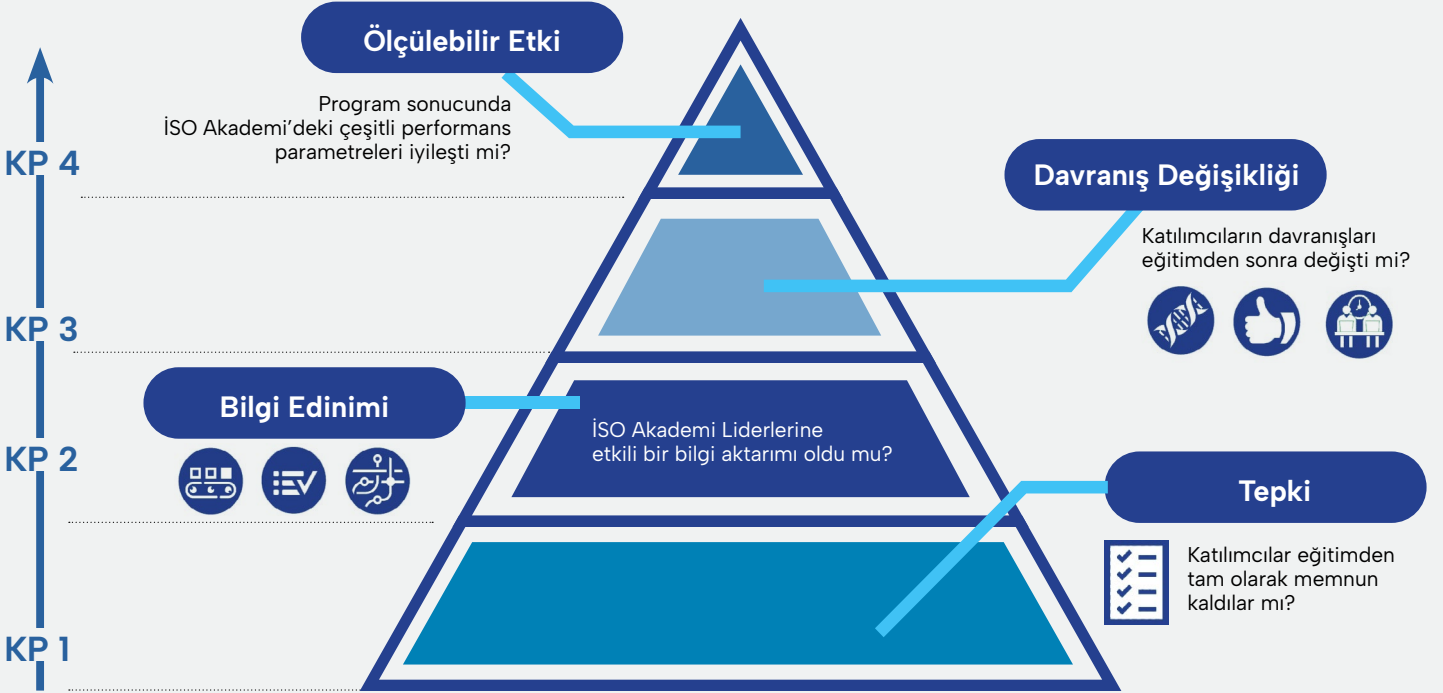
Ölçülebilir Etki

Program sonucunda İSO Akademi'deki çeşitli performans parametreleri iyileşti mi?

KP 4

Davranış Değişikliği

Katılımcıların davranışları eğitimden sonra değişti mi?

KP 3

Bilgi Edinimi

İSO Akademi Liderlerine etkili bir bilgi aktarımı oldu mu?

KP 2

Tepki

Katılımcılar eğitimden tam olarak memnun kaldılar mı?

KP 1